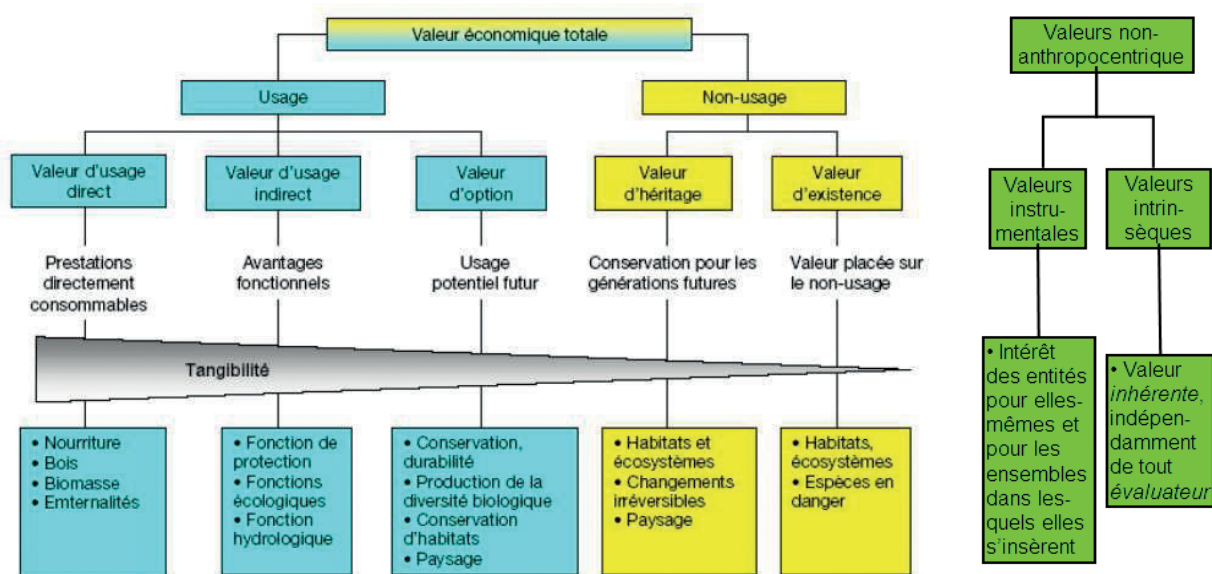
Valeur économique totale

Usage

Non-usage

Valeur d'usage direct

Valeur d'usage indirect

Valeur d'option

Valeur d'héritage

Valeur d'existence

Prestations directement consommables

Avantages fonctionnels

Usage potentiel futur

Conservation pour les générations futures

Valeur placée sur le non-usage

Tangibilité

• Nourriture
• Bois
• Biomasse
• Emternalités

• Fonction de protection
• Fonctions écologiques
• Fonction hydrologique

• Conservation, durabilité
• Production de la diversité biologique
• Conservation d'habitats
• Paysage

• Habitats et écosystèmes
• Changements irréversibles
• Paysage

• Habitats, écosystèmes
• Espèces en danger

Valeurs non-anthropocentrique

Valeurs instrumentales

Valeurs intrinsèques

• Intérêt des entités pour elles-mêmes et pour les ensembles dans lesquels elles s'insèrent

• Valeur *inhérente*, indépendamment de tout *évaluateur*